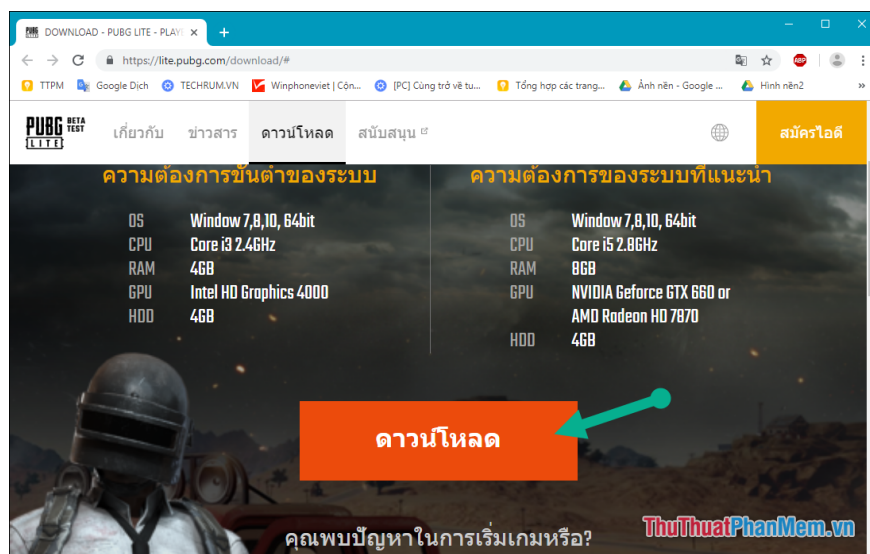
DOWNLOAD - PUBG LITE - PLAY ×
+
https://lite.pubg.com/download/#
TTPM Google Dịch TECHRUM.VN Winphoneviet | Cộn... [PC] Cùng trở về tu... Tổng hợp các trang... Ảnh nền - Google ... Hình nền2 »
PUBG BETA TEST LITE
เกี่ยวกับ ข่าวสาร ดาวน์โหลด สนับสนุน
สมัครไอดี

ความต้องการขั้นต่ำของระบบ

| | |
|---|---|
| OS | Window 7,8,10, 64bit |
| CPU | Core i3 2.4GHz |
| RAM | 4GB |
| GPU | Intel HD Graphics 4000 |
| HDD | 4GB |

ความต้องการของระบบที่แนะนำ

| | |
|---|---|
| OS | Window 7,8,10, 64bit |
| CPU | Core i5 2.8GHz |
| RAM | 8GB |
| GPU | NVIDIA Geforce GTX 660 or AMD Radeon HD 7870 |
| HDD | 4GB |

ดาวน์โหลด

คุณพบปัญหาในการเริ่มเกมหรือ?

ThuThuatPhanMem.vn